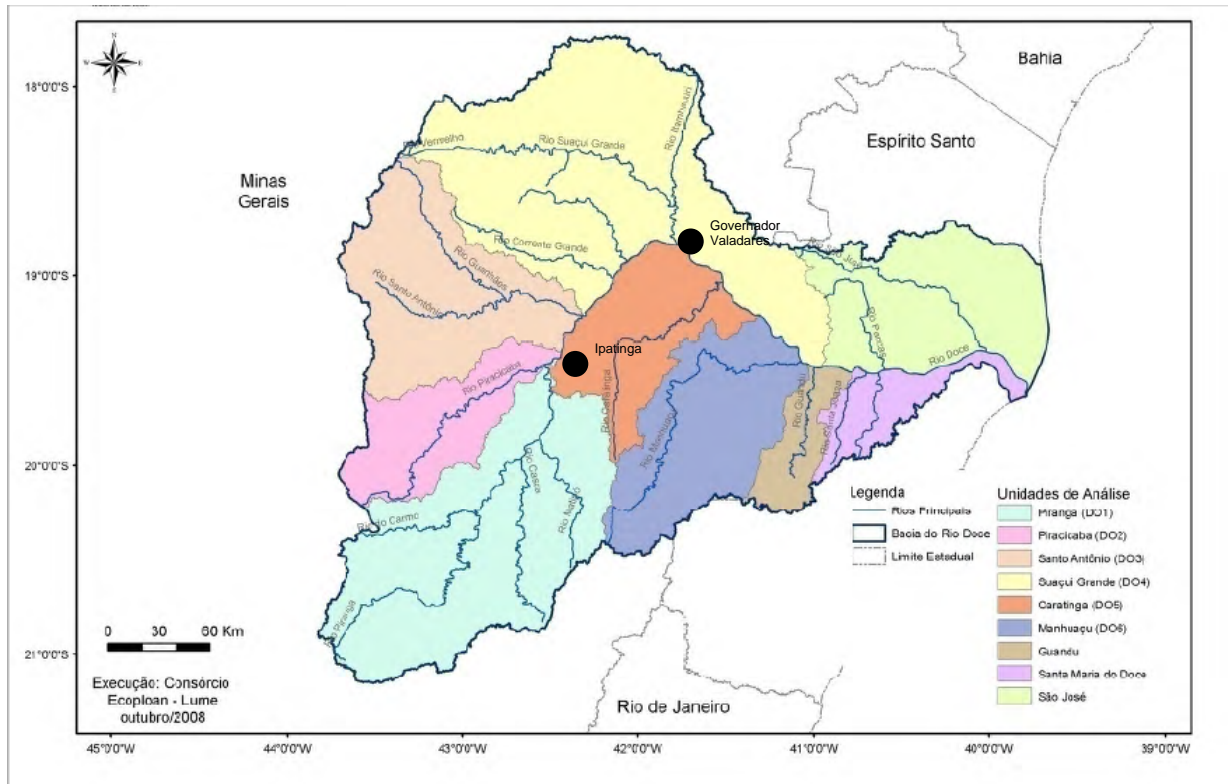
N
W E
S

18°0'0"S
19°0'0"S
20°0'0"S
21°0'0"S

Bahia

Espírito Santo

Minas Gerais

Rio Vermelho
Rio Suaçuí Grande
Rio Itambacuri
Rio Corrente Grande
Rio Guanhães
Rio Santo Antônio
Rio Piracicaba
Rio Caratinga
Rio Manhuaçu
Rio Guandu
Rio Santa Joana
Rio Pancas
Rio José
Rio Doce
Rio Casca
Rio Matipó
Rio Carmo
Rio Piranga

Governador Valadares

Ipatinga

Legenda
Rios Principais
Bacia do Rio Doce
Limite Estadual

Unidades de Análise
Piranga (DO1)
Piracicaba (DO2)
Santo Antônio (DO3)
Suaçuí Grande (DO4)
Caratinga (DO5)
Manhuaçu (DO6)
Guandu
Santa Maria do Doce
São José

0 30 60 Km

Execução: Consórcio Ecoploan - Lume outubro/2008

Rio de Janeiro

45°0'0"W
44°0'0"W
43°0'0"W
42°0'0"W
41°0'0"W
40°0'0"W
39°0'0"W